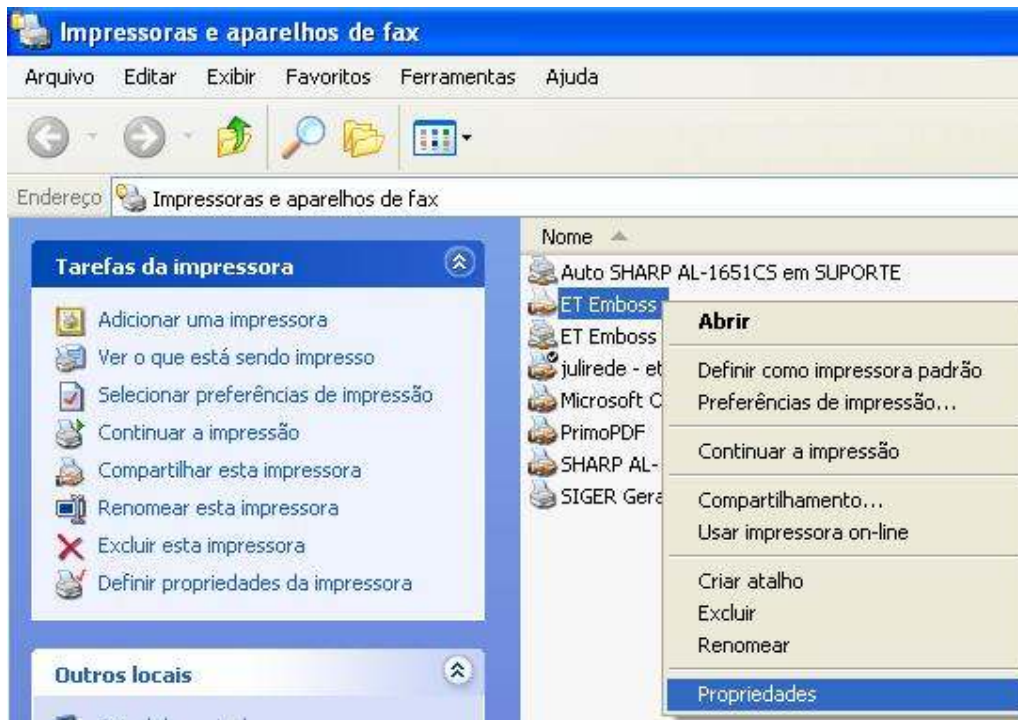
Impressoras e aparelhos de fax

Arquivo Editar Exibir Favoritos Ferramentas Ajuda

Endereço Impressoras e aparelhos de fax

Tarefas da impressora

Adicionar uma impressora
Ver o que está sendo impresso
Selecionar preferências de impressão
Continuar a impressão
Compartilhar esta impressora
Renomear esta impressora
Excluir esta impressora
Definir propriedades da impressora

Outros locais

Nome

Auto SHARP AL-1651CS em SUPORTE
ET Emboss
ET Emboss
julirede - et
Microsoft C
PrimoPDF
SHARP AL-
SIGER Gera

Abrir
Definir como impressora padrão
Preferências de impressão...
Continuar a impressão
Compartilhamento...
Usar impressora on-line
Criar atalho
Excluir
Renomear
Propriedades